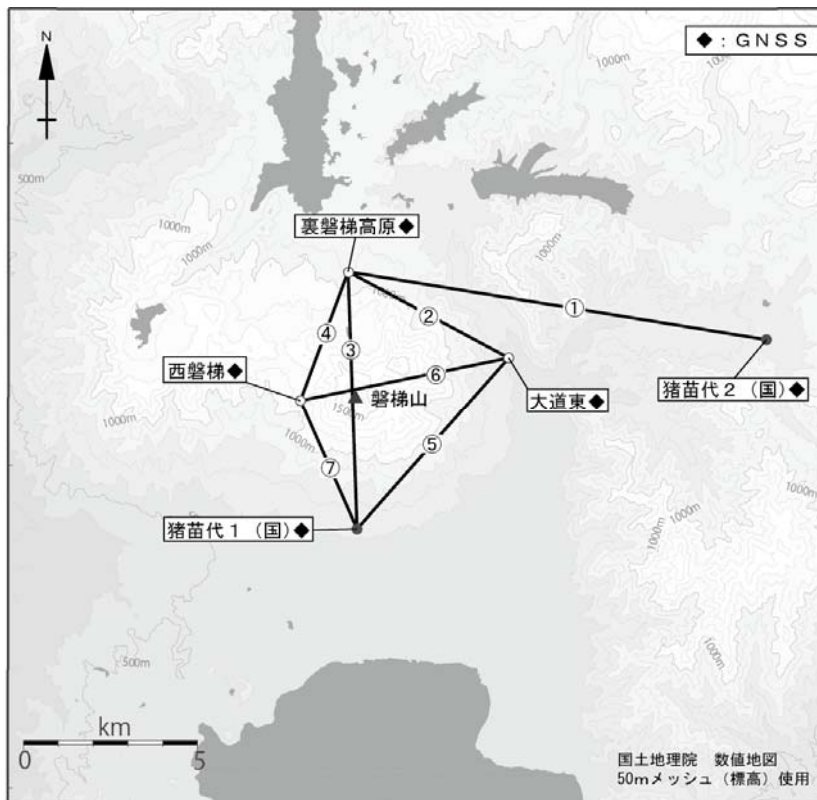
N

◆：GNSS

1000m

1000m

500m

1000m

1000m

1000m

裏磐梯高原◆

①

②

④

③

西磐梯◆

⑥

大道東◆

猪苗代２（国）◆

磐梯山

1500m

1000m

⑤

⑦

猪苗代１（国）◆

1000m

1000m

1000m

1000m

500m

km

0

5

国土地理院　数値地図
50mメッシュ（標高）使用